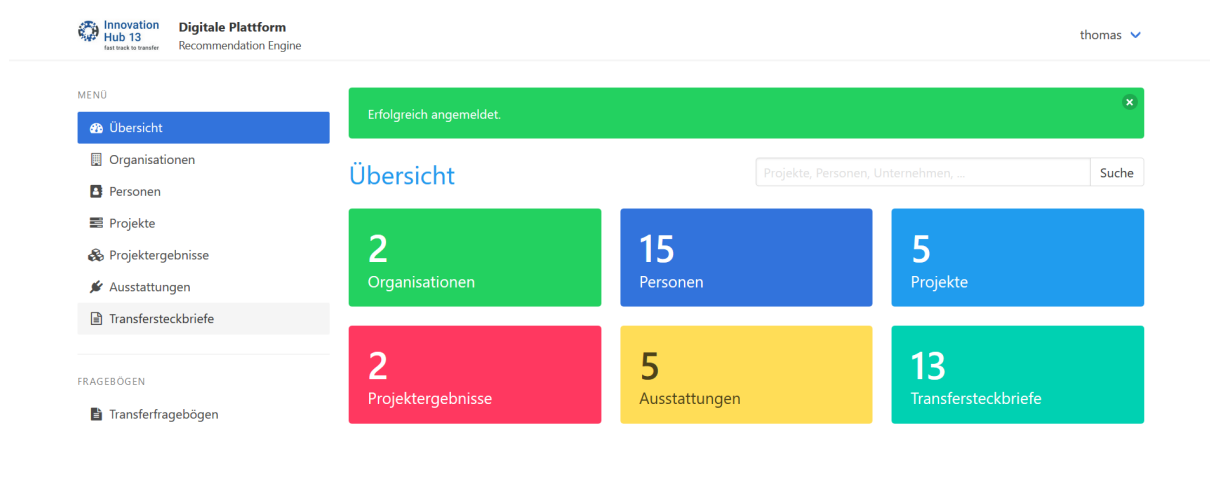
Innovation Hub 13
fast track to transfer

Digitale Plattform
Recommendation Engine

thomas

MENÜ

Übersicht
Organisationen
Personen
Projekte
Projektergebnisse
Ausstattungen
Transfersteckbriefe

FRAGEBÖGEN

Transferfragebögen

Erfolgreich angemeldet.

Übersicht

Projekte, Personen, Unternehmen, ...

Suche

2
Organisationen

15
Personen

5
Projekte

2
Projektergebnisse

5
Ausstattungen

13
Transfersteckbriefe